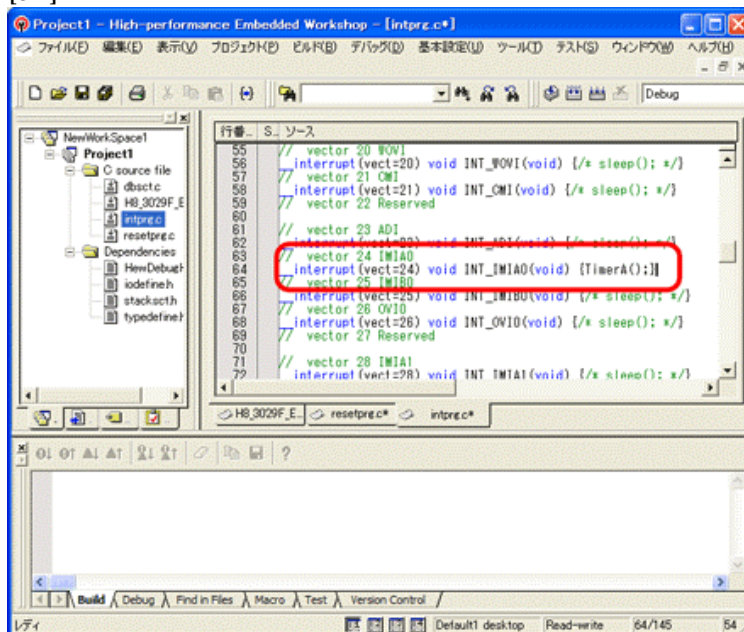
Project1 - High-performance Embedded Workshop - [intprg.c*]

ファイル(F) 編集(E) 表示(V) プロジェクト(P) ビルド(B) デバッグ(D) 基本設定(U) ツール(T) テスト(S) ウィンドウ(W) ヘルプ(H)

Debug

NewWorkSpace1
Project1
C source file
dbsct.c
H8_3029F_E
intprg.c
resetprg.c
Dependencies
HewDebugh
iodefine.h
stacksct.h
typedefine.h

行番... S... ソース
55 // vector 20 WOVI
56 __interrupt(vect=20) void INT_WOVI(void) {/* sleep(); */}
57 // vector 21 CMI
58 __interrupt(vect=21) void INT_CMI(void) {/* sleep(); */}
59 // vector 22 Reserved
60
61 // vector 23 ADI
62 __interrupt(vect=23) void INT_ADI(void) {/* sleep(); */}
63 // vector 24 IMIA0
64 __interrupt(vect=24) void INT_IMIA0(void) {TimerA();}
65 // vector 25 IMIB0
66 __interrupt(vect=25) void INT_IMIB0(void) {/* sleep(); */}
67 // vector 26 OVI0
68 __interrupt(vect=26) void INT_OVI0(void) {/* sleep(); */}
69 // vector 27 Reserved
70
71 // vector 28 IMIA1
72 __interrupt(vect=28) void INT_IMIA1(void) {/* sleep(); */}

H8_3029F_E... resetprg.c* intprg.c*

?

Build Debug Find in Files Macro Test Version Control

レディ Default1 desktop Read-write 64/145 54